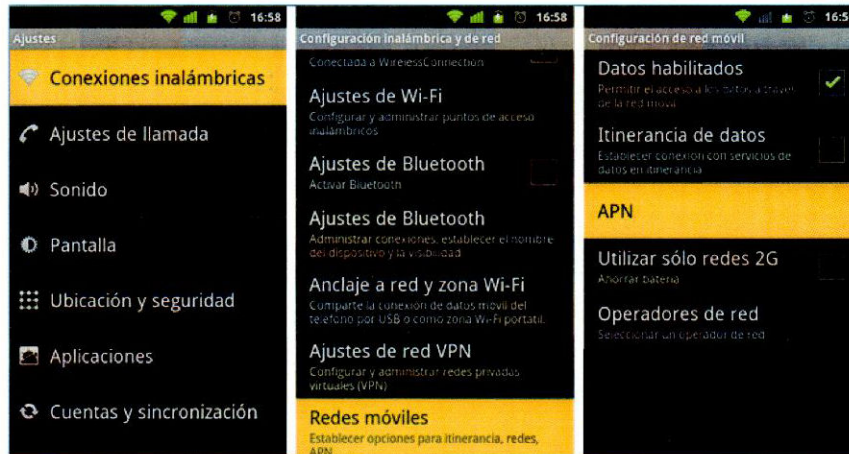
16:58
Ajustes
Conexiones inalámbricas
Ajustes de llamada
Sonido
Pantalla
Ubicación y seguridad
Aplicaciones
Cuentas y sincronización

16:58
Configuración inalámbrica y de red
Conectada a WirelessConnection
Ajustes de Wi-Fi
Configurar y administrar puntos de acceso inalámbricos
Ajustes de Bluetooth
Activar Bluetooth
Ajustes de Bluetooth
Administrar conexiones, establecer el nombre del dispositivo y la visibilidad
Anclaje a red y zona Wi-Fi
Comparte la conexión de datos móvil del teléfono por USB o como zona Wi-Fi portátil.
Ajustes de red VPN
Configurar y administrar redes privadas virtuales (VPN)
Redes móviles
Establecer opciones para itinerancia, redes, APN

16:5
Configuración de red móvil
Datos habilitados
Permitir el acceso a los datos a través de la red móvil
Itinerancia de datos
Establecer conexión con servicios de datos en itinerancia
APN
Utilizar sólo redes 2G
Ahorrar batería
Operadores de red
Seleccionar un operador de red